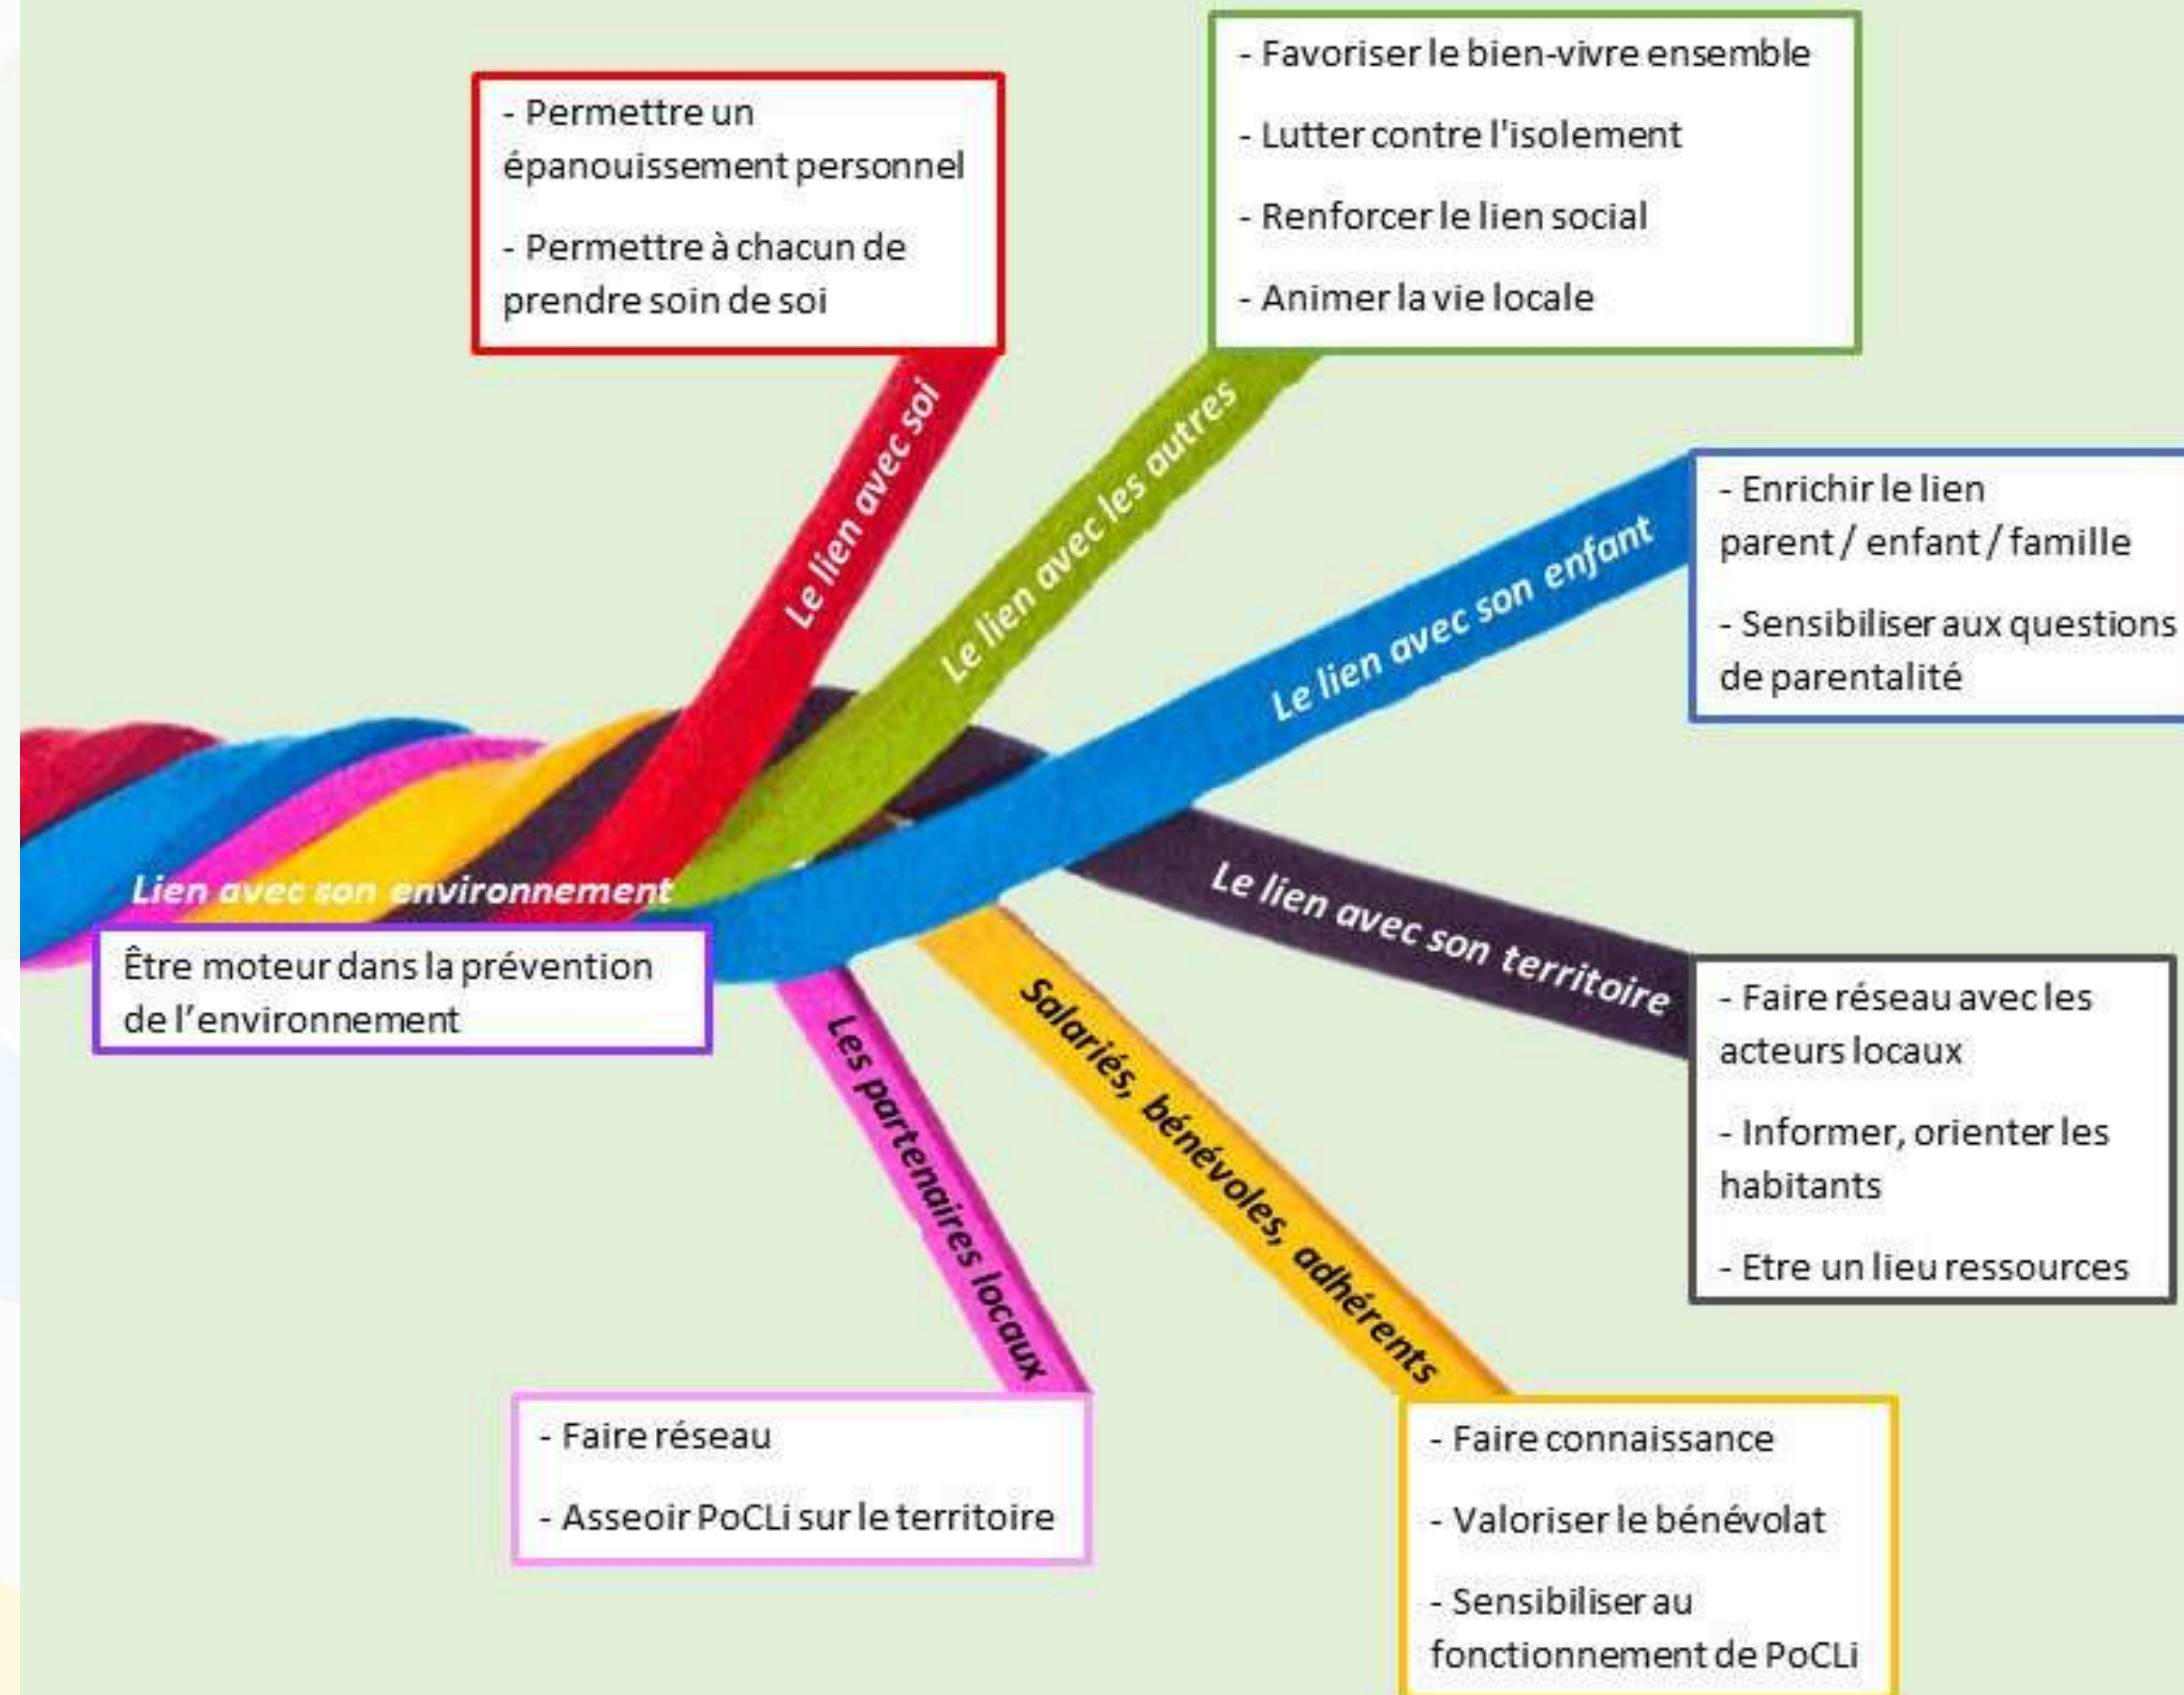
- Permettre un épanouissement personnel

- Permettre à chacun de prendre soin de soi

- Favoriser le bien-vivre ensemble

- Lutter contre l'isolement

- Renforcer le lien social

- Animer la vie locale

Le lien avec soi

Le lien avec les autres

Le lien avec son enfant

- Enrichir le lien parent / enfant / famille

- Sensibiliser aux questions de parentalité

Lien avec son environnement

Être moteur dans la prévention de l'environnement

Le lien avec son territoire

- Faire réseau avec les acteurs locaux

- Informer, orienter les habitants

- Etre un lieu ressources

Les partenaires locaux

Salariés, bénévoles, adhérents

- Faire réseau

- Asseoir PoCLi sur le territoire

- Faire connaissance

- Valoriser le bénévolat

- Sensibiliser au fonctionnement de PoCLi